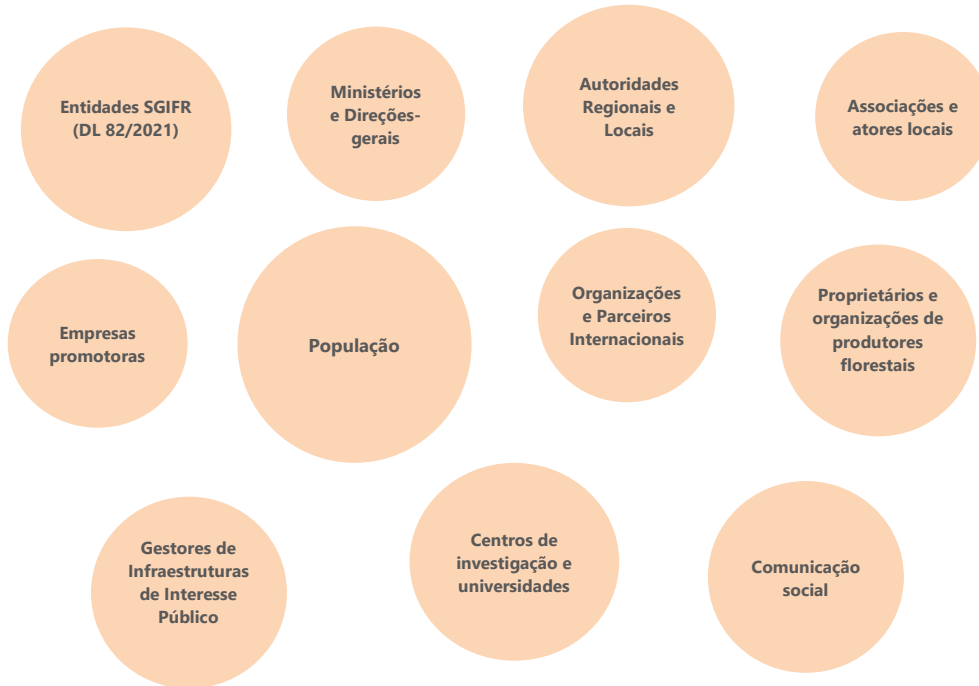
Entidades SGIFR (DL 82/2021)

Ministérios e Direções-gerais

Autoridades Regionais e Locais

Associações e atores locais

Empresas promotoras

População

Organizações e Parceiros Internacionais

Proprietários e organizações de produtores florestais

Gestores de Infraestruturas de Interesse Público

Centros de investigação e universidades

Comunicação social